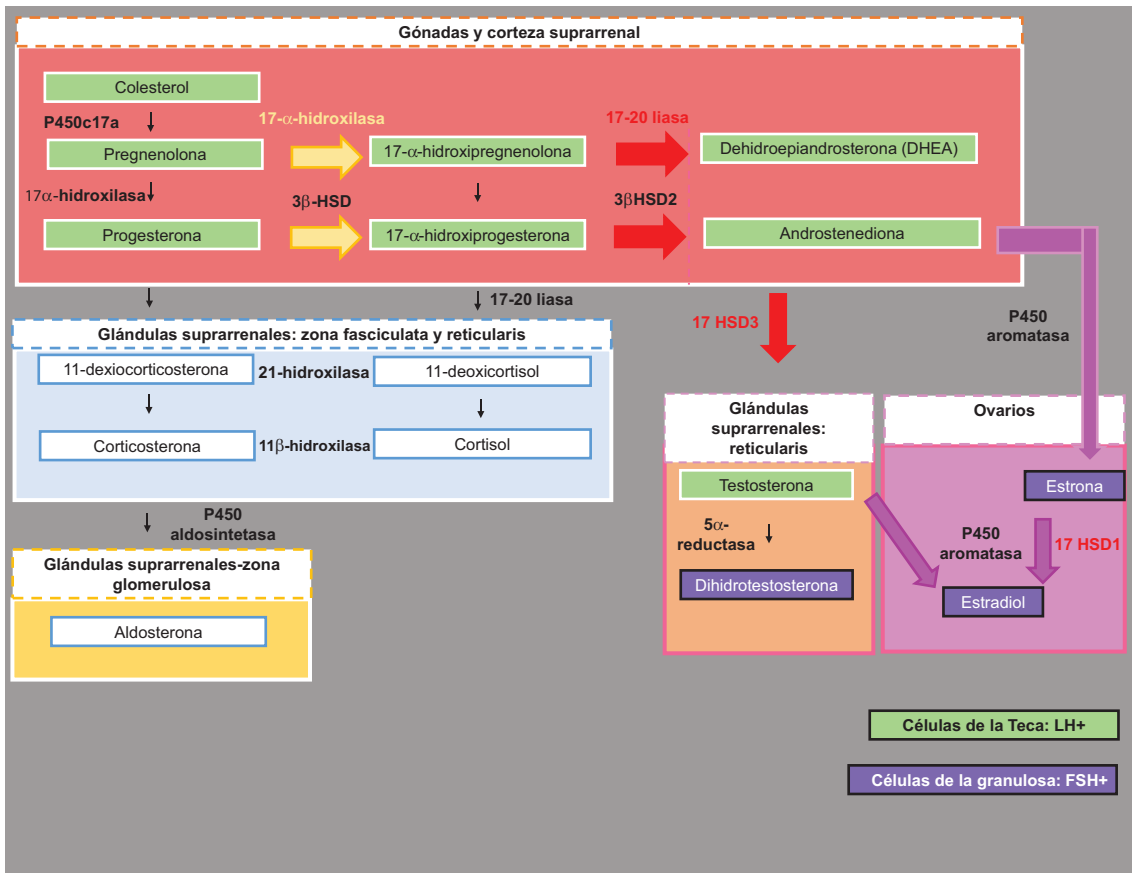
Gónadas y corteza suprarrenal

Colesterol

P450c17a

Pregnenolona

17-α-hidroxilasa

17-α-hidroxipregnenolona

17-20 liasa

Dehidroepiandrosterona (DHEA)

17α-hidroxilasa

3β-HSD

3βHSD2

Progesterona

17-α-hidroxiprogesterona

Androstenediona

17-20 liasa

Glándulas suprarrenales: zona fasciculata y reticularis

11-dexiocorticosterona

21-hidroxilasa

11-deoxicortisol

Corticosterona

11β-hidroxilasa

Cortisol

P450 aldosintetasa

Glándulas suprarrenales-zona glomerulosa

Aldosterona

17 HSD3

P450 aromatasa

Glándulas suprarrenales: reticularis

Ovarios

Testosterona

Estrona

5α-reductasa

P450 aromatasa

17 HSD1

Dihidrotestosterona

Estradiol

Células de la Teca: LH+

Células de la granulosa: FSH+